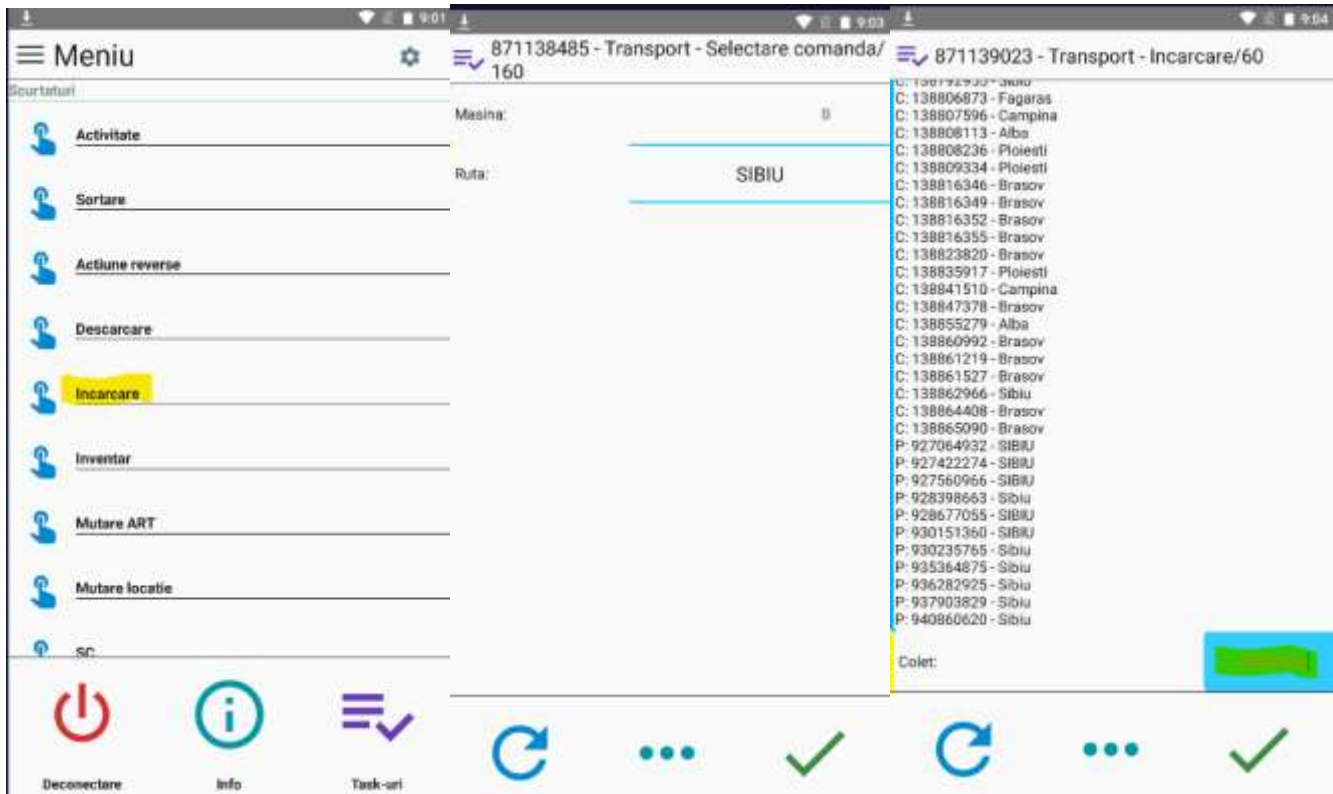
9:01

Meniu

Scurtaturi

Activitate

Sortare

Actiune reverse

Descarcare

Incarcare

Inventar

Mutare ART

Mutare locatie

SC

Deconectare

Info

Task-uri

9:03

871138485 - Transport - Selectare comanda/160

Masina:

Ruta:

SIBIU

9:04

871139023 - Transport - Incarcare/60

C: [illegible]
C: 138806873 - Fagaras
C: 138807596 - Campina
C: 138808113 - Alba
C: 138808236 - Ploiesti
C: 138809334 - Ploiesti
C: 138816346 - Brasov
C: 138816349 - Brasov
C: 138816352 - Brasov
C: 138816355 - Brasov
C: 138823820 - Brasov
C: 138835917 - Ploiesti
C: 138841510 - Campina
C: 138847378 - Brasov
C: 138855279 - Alba
C: 138860992 - Brasov
C: 138861219 - Brasov
C: 138861527 - Brasov
C: 138862966 - Sibiu
C: 138864408 - Brasov
C: 138865090 - Brasov
P: 927064932 - SIBIU
P: 927422274 - SIBIU
P: 927560966 - SIBIU
P: 928398663 - Sibiu
P: 928677055 - SIBIU
P: 930151360 - SIBIU
P: 930235765 - Sibiu
P: 935364875 - Sibiu
P: 936282925 - Sibiu
P: 937903829 - Sibiu
P: 940860620 - Sibiu

Colet: